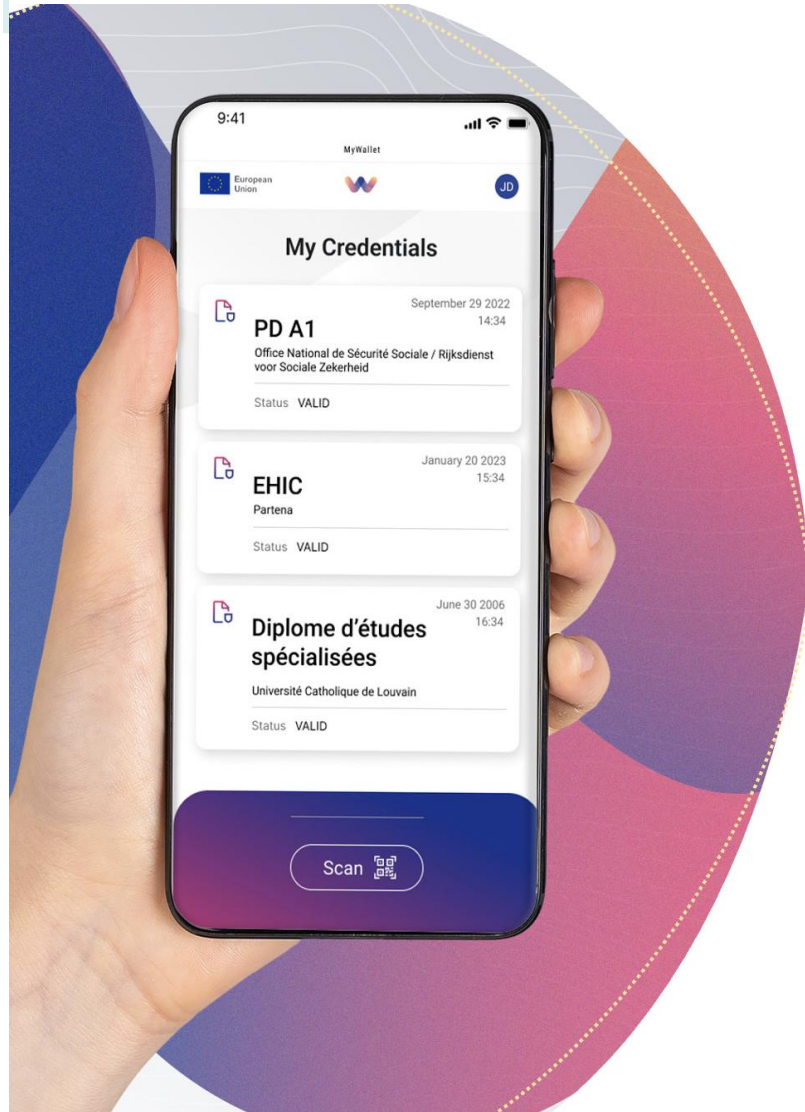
9:41

MyWallet

European Union

JD

My Credentials

September 29 2022
14:34

PD A1

Office National de Sécurité Sociale / Rijksdienst voor Sociale Zekerheid

Status VALID

January 20 2023
15:34

EHIC

Partena

Status VALID

June 30 2006
16:34

Diplome d'études spécialisées

Université Catholique de Louvain

Status VALID

Scan